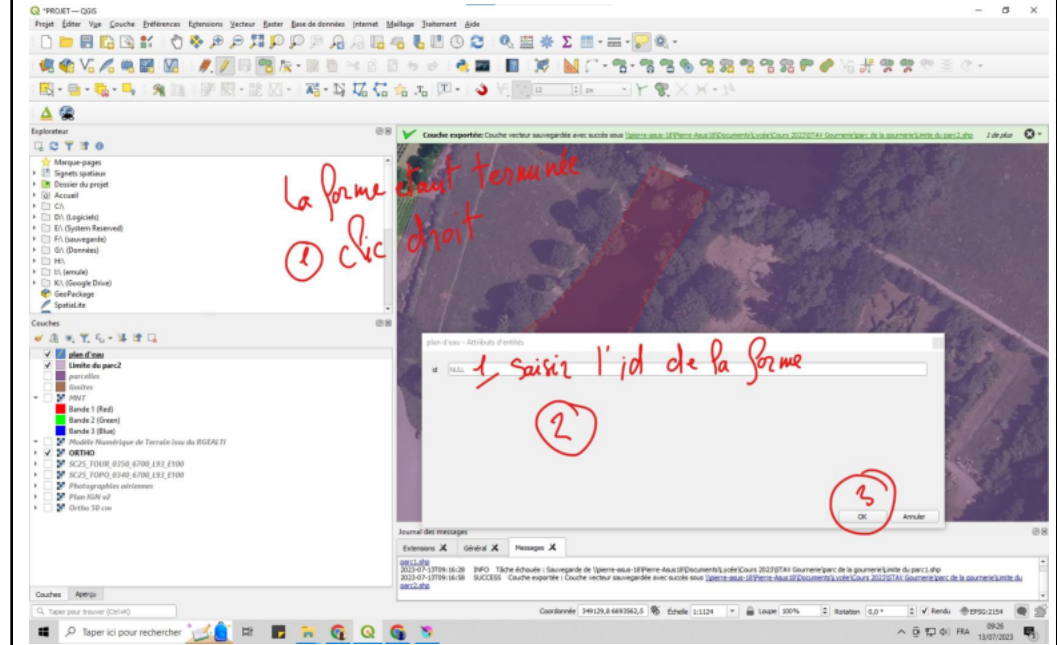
*PROJET — QGIS

Projet Éditer Vue Couche Préférences Extensions Vecteur Raster Base de données Internet Maillage Traitement Aide

Explorateur

Marque-pages
Signets spatiaux
Dossier du projet
Accueil
C:\
D:\ (Logiciels)
E:\ (System Reserved)
F:\ (sauvegarde)
G:\ (Données)
H:\
I:\ (emule)
K:\ (Google Drive)
GeoPackage
SpatiaLite

Couches

plan d'eau
Limite du parc2
parcelles
limites
MNT
Bande 1 (Red)
Bande 2 (Green)
Bande 3 (Blue)
Modèle Numérique de Terrain issu du RGEALTI
ORTHO
SC25_TOUR_0350_6700_L93_E100
SC25_TOPO_0340_6700_L93_E100
Photographies aériennes
Plan IGN v2
Ortho 50 cm

Couches Aperçu

Taper pour trouver (Ctrl+K)

Couche exportée: Couche vecteur sauvegardée avec succès sous \\pierre-asus-18\Pierre-Asus18\Documents\Lycée\Cours 2023\STAV Gournerie\parc de la gournerie\Limite du parc2.shp 1 de plus

La forme étant terminée

1 clic droit

plan d'eau - Attributs d'entités

id NULL

1 saisir l'id de la forme

2

3

OK Annuler

Journal des messages

Extensions Général Messages

parc1.shp
2023-07-13T09:16:28 INFO Tâche échouée : Sauvegarde de \\pierre-asus-18\Pierre-Asus18\Documents\Lycée\Cours 2023\STAV Gournerie\parc de la gournerie\limite du parc1.shp
2023-07-13T09:16:58 SUCCESS Couche exportée : Couche vecteur sauvegardée avec succès sous \\pierre-asus-18\Pierre-Asus18\Documents\Lycée\Cours 2023\STAV Gournerie\parc de la gournerie\Limite du parc2.shp

Coordonnée 349129,8 6693562,5 Échelle 1:1124 Loupe 100% Rotation 0,0 ° Rendu EPSG:2154

Taper ici pour rechercher

FRA 09:26 13/07/2023